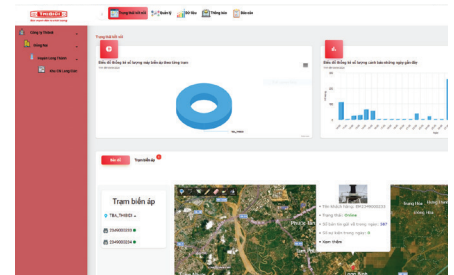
Trang thái kết nối

Trang thái kết nối

Biểu đồ thống kê số lượng máy biến áp theo trạng thái

Biểu đồ thống kê số lượng cảnh báo không ngày gần đây

Bản đồ

Trạm biến áp

Trạm biến áp

TBA_THUDO

Trạng thái: Online

Xem thêm